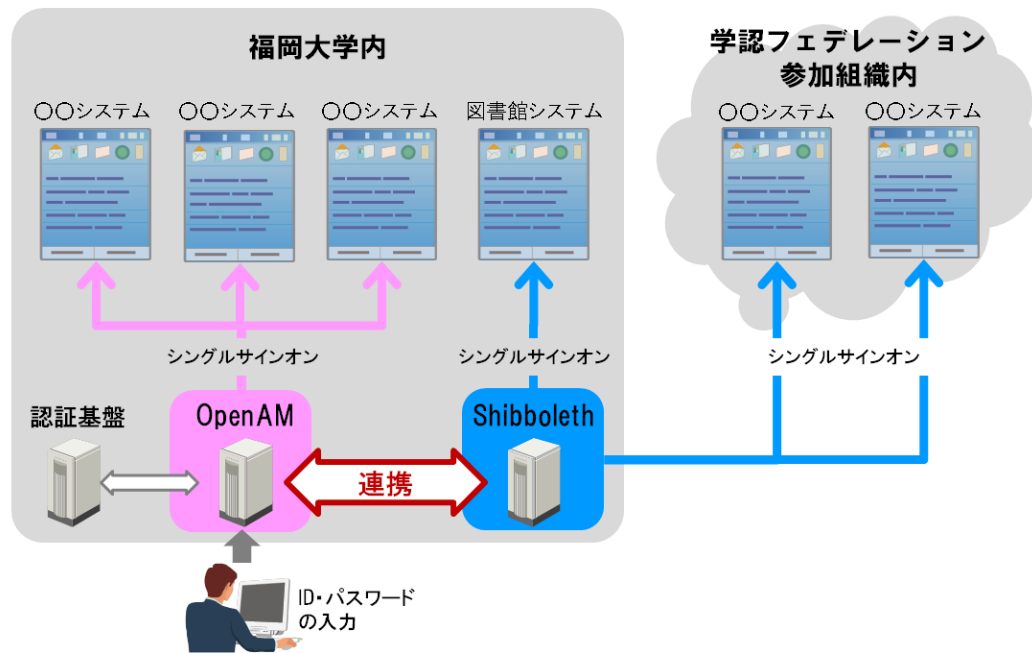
福岡大学内

○○システム

○○システム

○○システム

図書館システム

学認フェデレーション
参加組織内

○○システム

○○システム

シングルサインオン

シングルサインオン

シングルサインオン

認証基盤

OpenAM

連携

Shibboleth

ID・パスワード
の入力